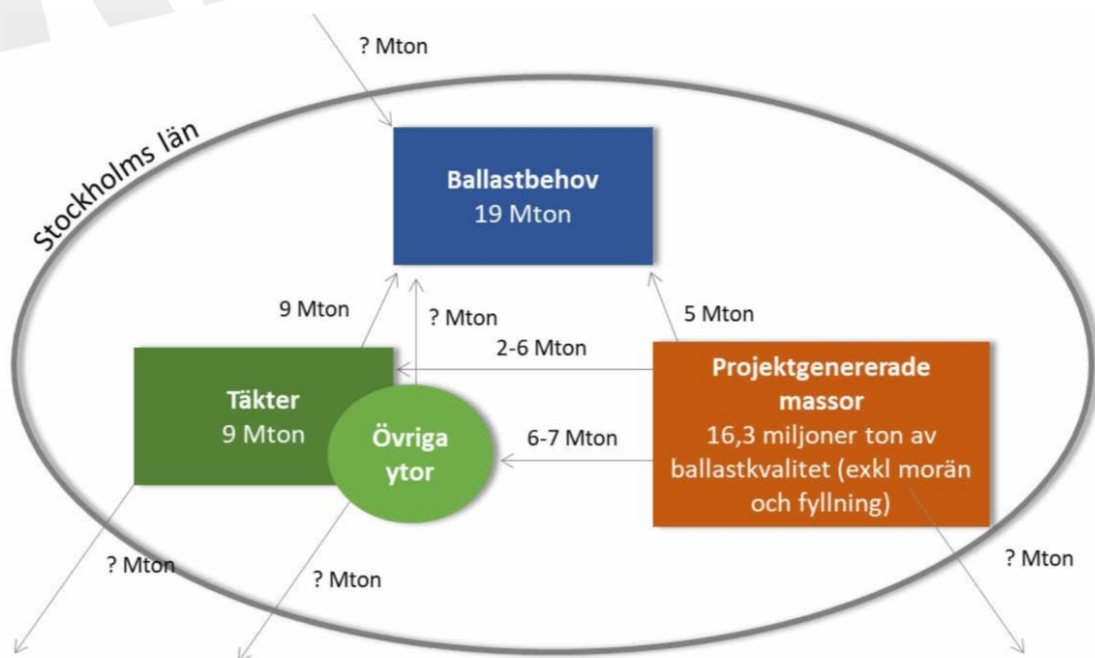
? Mton

Stockholms län

Ballastbehov
19 Mton

9 Mton

? Mton

5 Mton

2-6 Mton

Täkter
9 Mton

Övriga ytor

6-7 Mton

Projektgenererade massor
16,3 miljoner ton av ballastkvalitet (exkl morän och fyllning)

? Mton

? Mton

? Mton